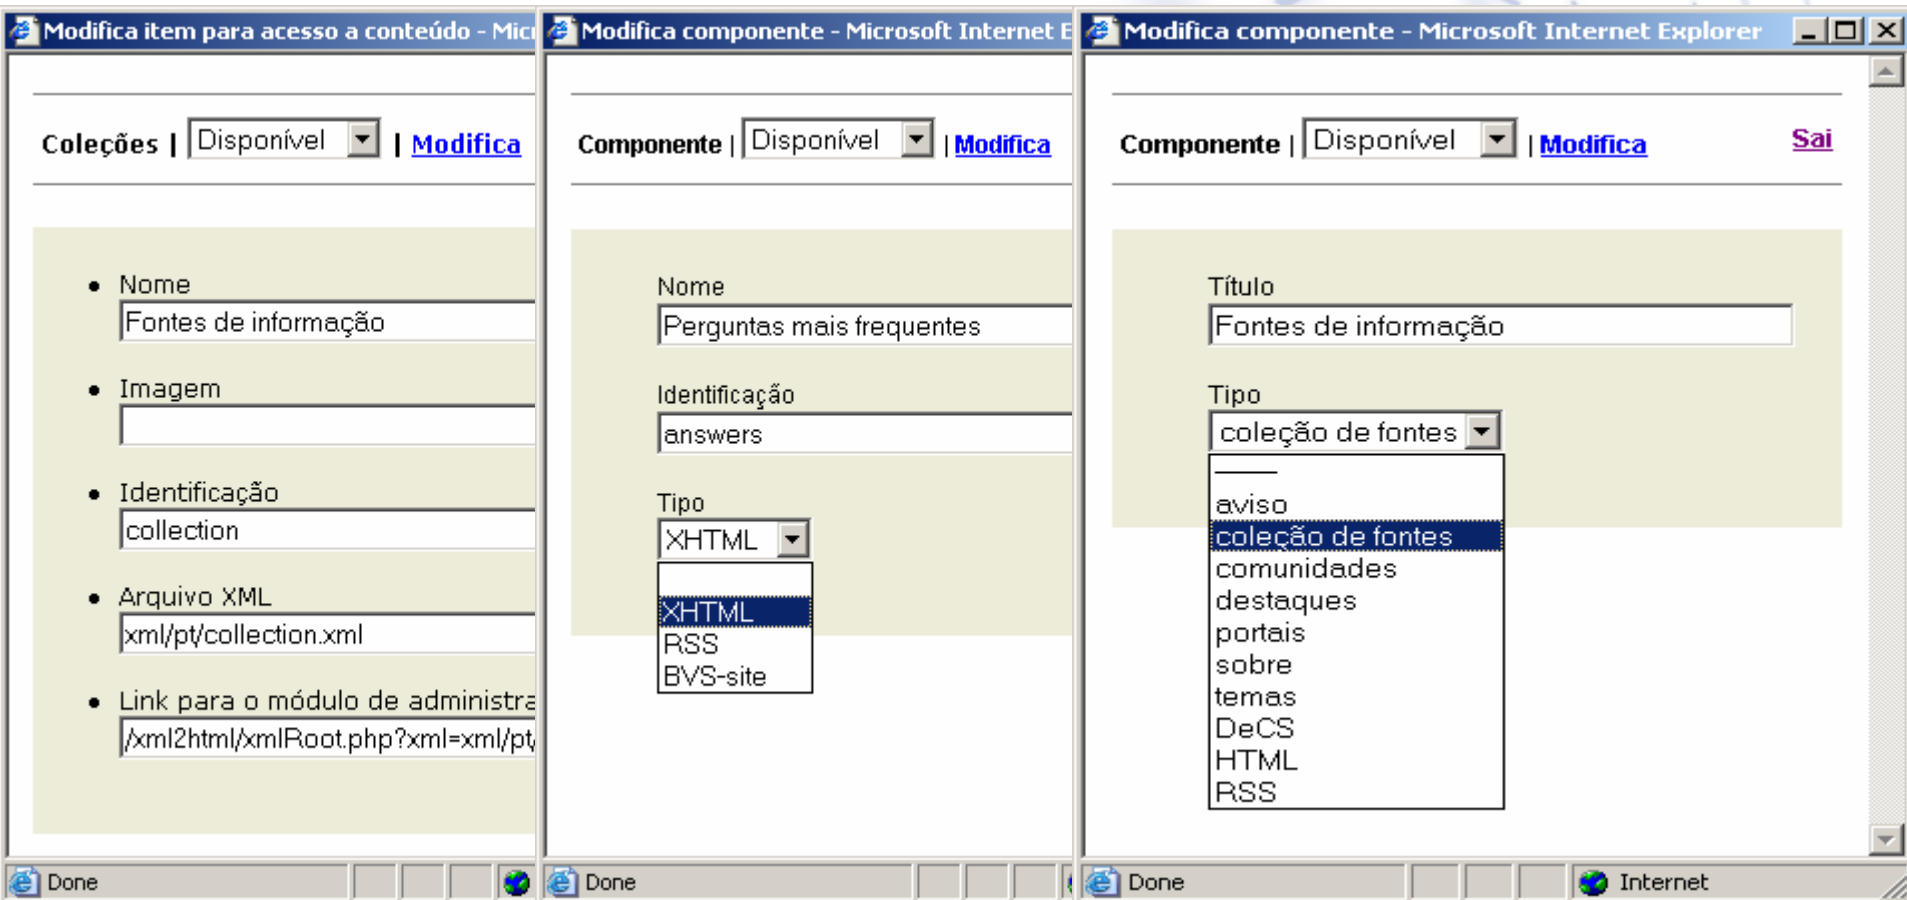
Modifica item para acesso a conteúdo - Mic

Coleções | Disponível | Modifica

Nome
Fontes de informação

Imagem

Identificação
collection

Arquivo XML
xml/pt/collection.xml

Link para o módulo de administra
/xml2html/xmlRoot.php?xml=xml/pt

Done

Modifica componente - Microsoft Internet E

Componente | Disponível | Modifica

Nome
Perguntas mais frequentes

Identificação
answers

Tipo
XHTML

XHTML
RSS
BVS-site

Done

Modifica componente - Microsoft Internet Explorer

Componente | Disponível | Modifica

Sai

Título
Fontes de informação

Tipo
coleção de fontes

——
aviso
coleção de fontes
comunidades
destaques
portais
sobre
temas
DeCS
HTML
RSS

Done

Internet